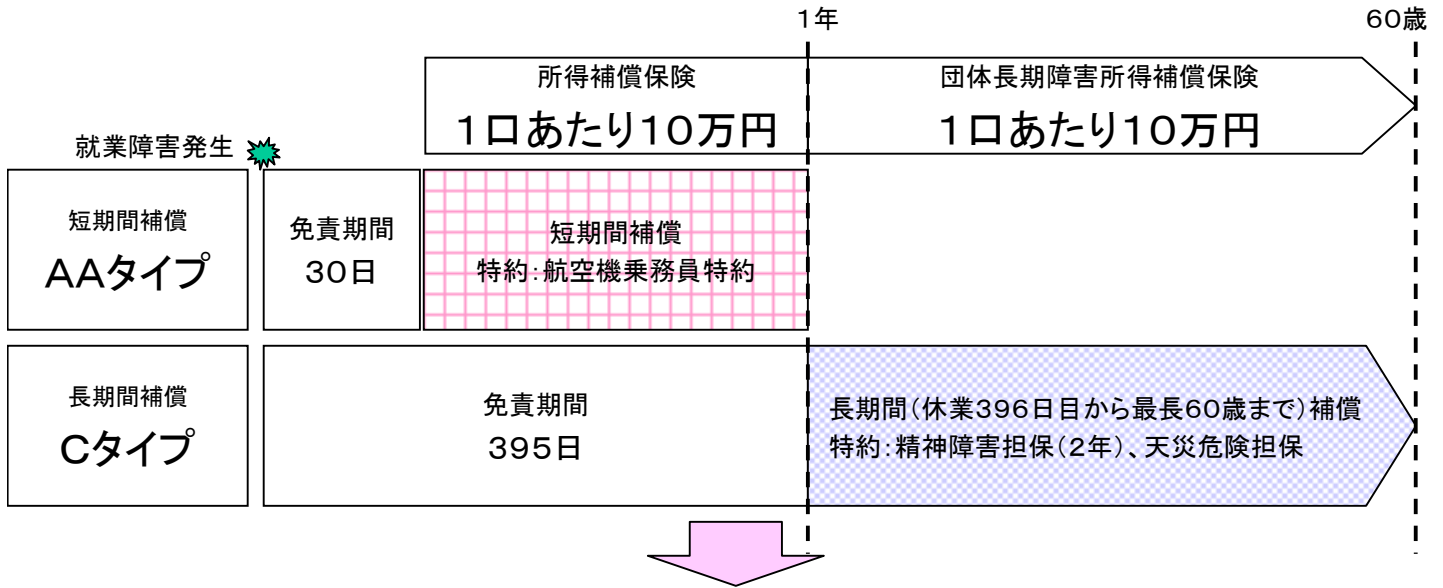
1年

60歳

所得補償保険
1口あたり10万円

団体長期障害所得補償保険
1口あたり10万円

就業障害発生

短期間補償
AAタイプ

免責期間
30日

短期間補償
特約:航空機乗務員特約

長期間補償
Cタイプ

免責期間
395日

長期間(休業396日目から最長60歳まで)補償
特約:精神障害担保(2年)、天災危険担保